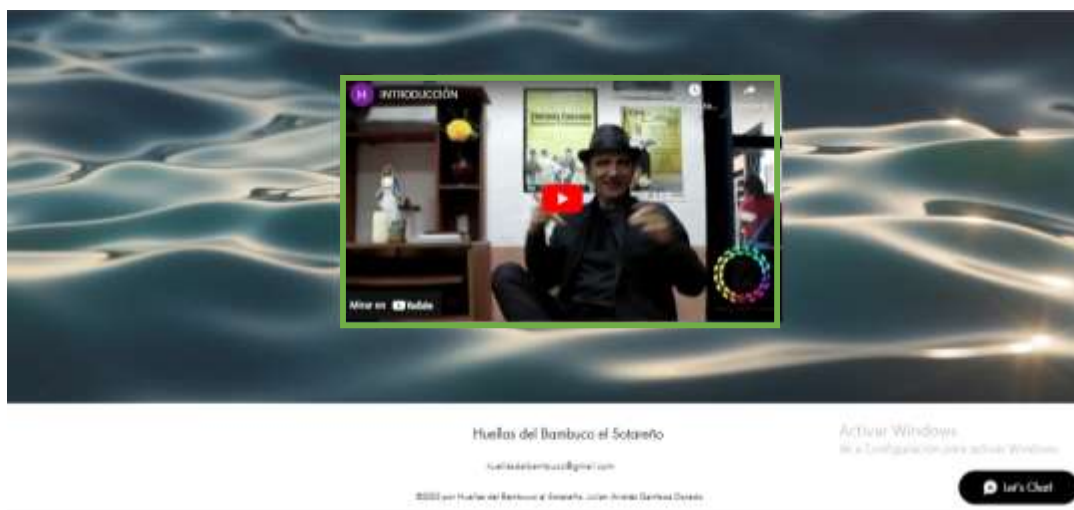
H INTRODUCCIÓN

Mirar en YouTube

Huellas del Bambuco el Sotareño

huellasdelbambuco@gmail.com

©2023 por Huellas del Bambuco el Sotareño. Julián Andrés Gamboa Dorado

Activar Windows
Ve a Configuración para activar Windows.

Let's Chat!